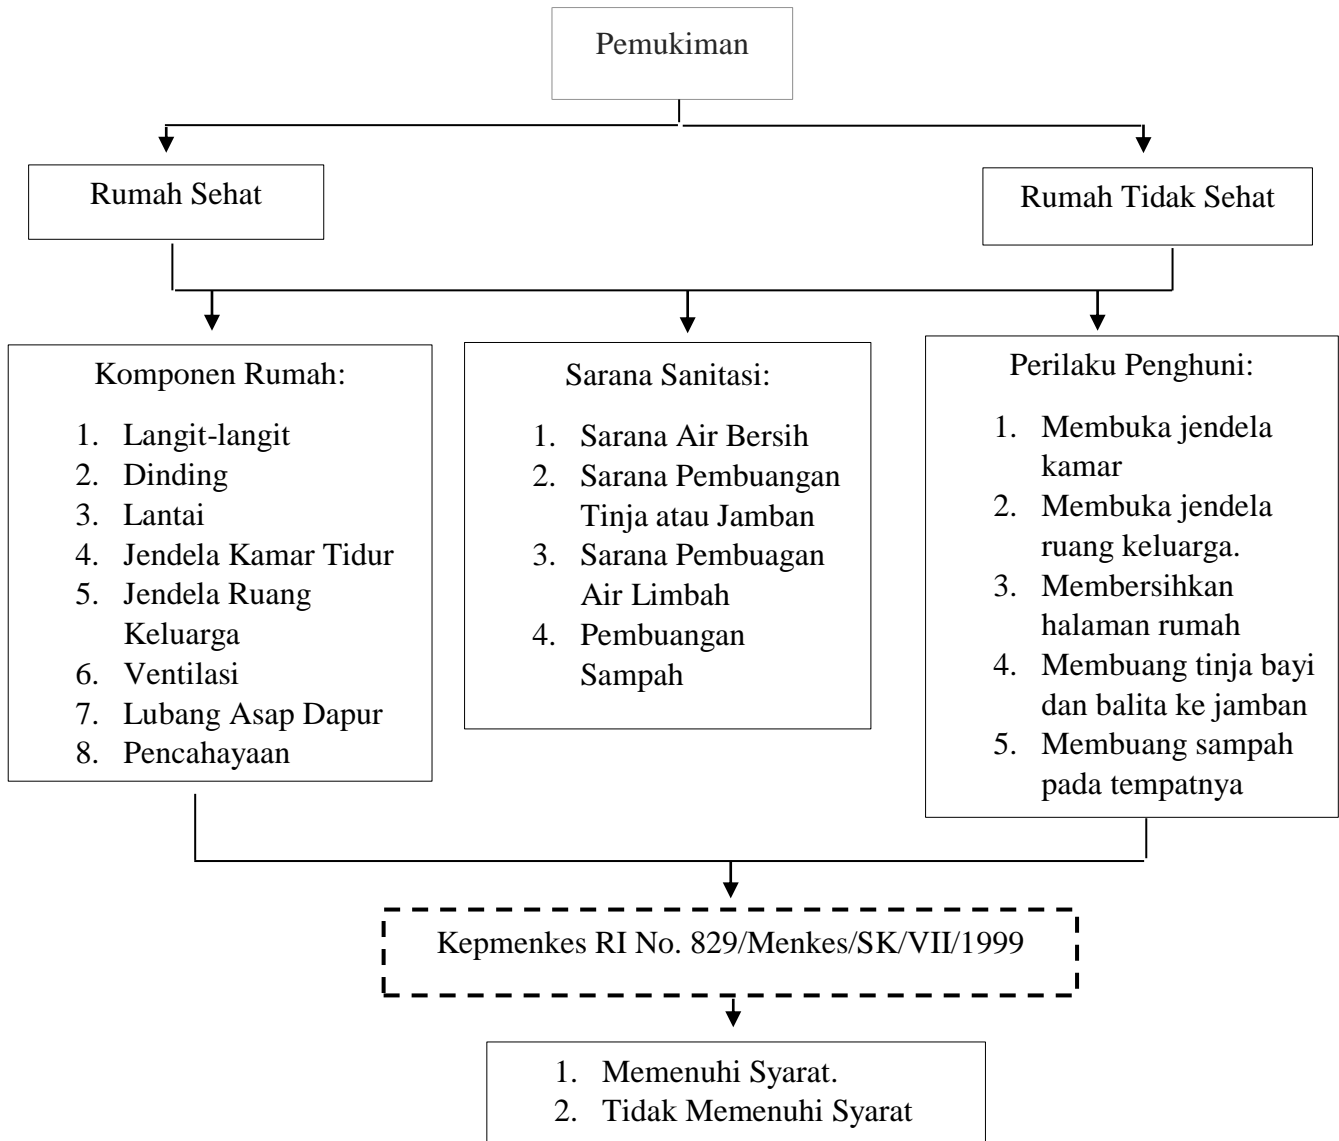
Pemukiman

Rumah Sehat

Rumah Tidak Sehat

Komponen Rumah:

1. Langit-langit
2. Dinding
3. Lantai
4. Jendela Kamar Tidur
5. Jendela Ruang Keluarga
6. Ventilasi
7. Lubang Asap Dapur
8. Pencahayaan

Sarana Sanitasi:

1. Sarana Air Bersih
2. Sarana Pembuangan Tinja atau Jamban
3. Sarana Pembuagan Air Limbah
4. Pembuangan Sampah

Perilaku Penghuni:

1. Membuka jendela kamar
2. Membuka jendela ruang keluarga.
3. Membersihkan halaman rumah
4. Membuang tinja bayi dan balita ke jamban
5. Membuang sampah pada tempatnya

Kepmenkes RI No. 829/Menkes/SK/VII/1999

1. Memenuhi Syarat.
2. Tidak Memenuhi Syarat